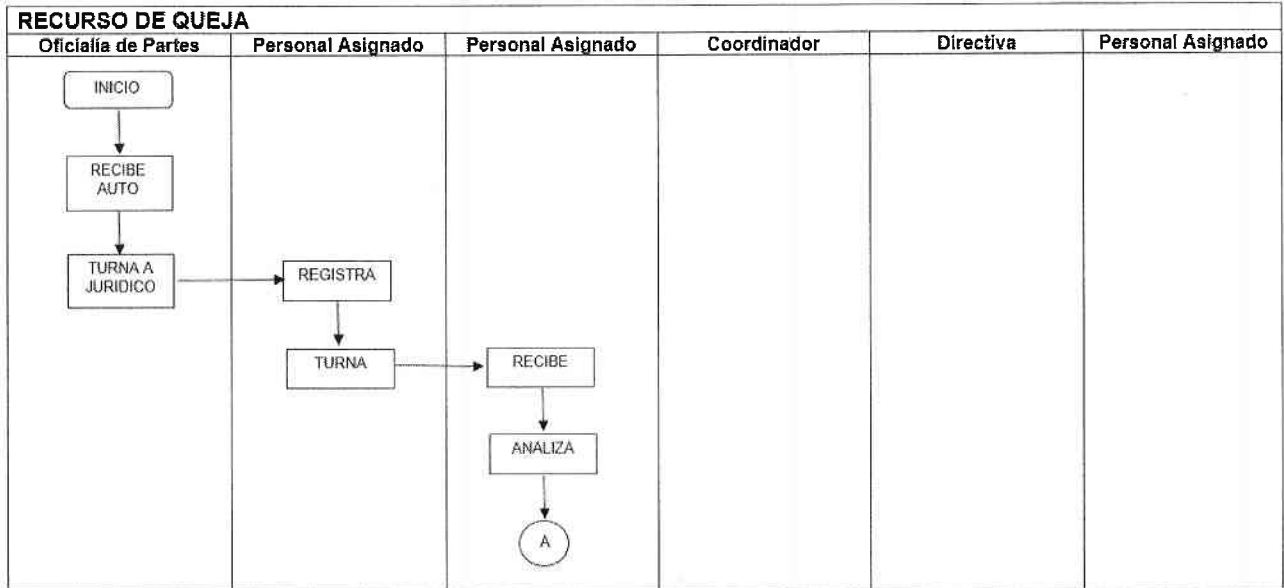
RECURSO DE QUEJA

| Oficialía de Partes | Personal Asignado | Personal Asignado | Coordinador | Directiva | Personal Asignado |
|---|---|---|---|---|---|
| INICIO | | | | | |
| RECIBE AUTO | | | | | |
| TURNA A JURIDICO | REGISTRA | | | | |
| | TURNA | RECIBE | | | |
| | | ANALIZA | | | |
| | | A | | | |